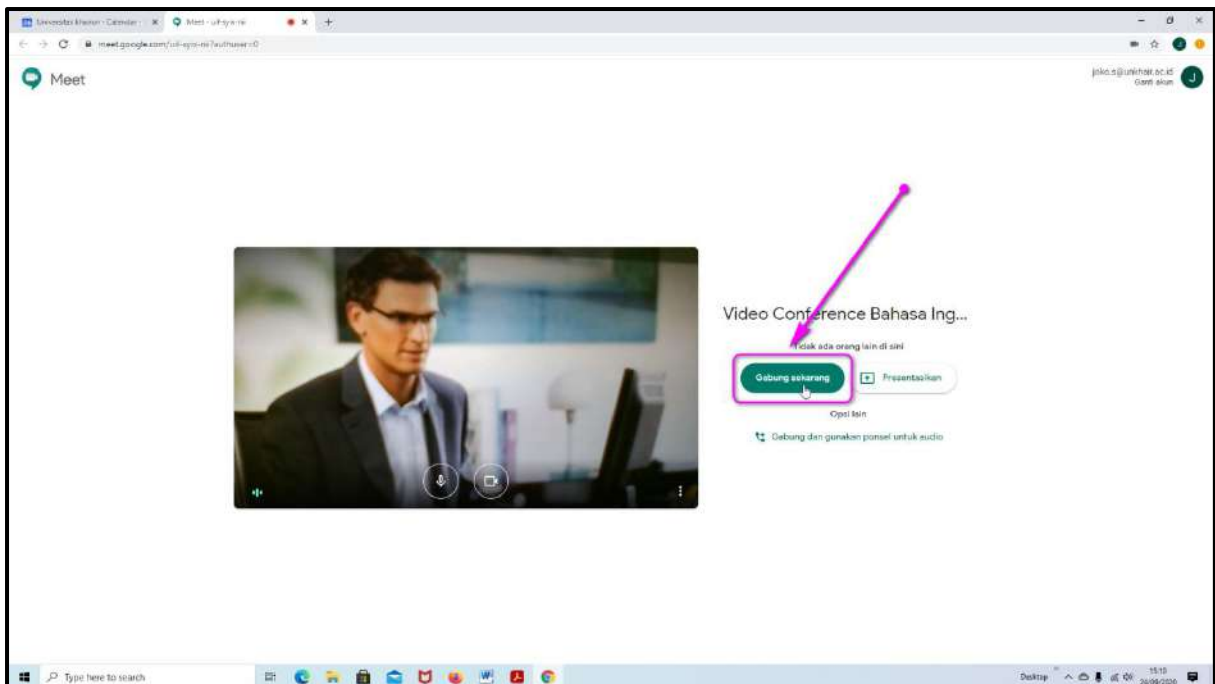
Universitas Khairun - Calendar
Meet - ull-syo-rxi
meet.google.com/ull-syo-rxi?authuser=0

Meet

joko.s@unkhair.ac.id
Ganti akun

Video Conference Bahasa Ing...
Tidak ada orang lain di sini

Gabung sekarang
Presentasikan

Opsi lain

Gabung dan gunakan ponsel untuk audio

Type here to search

Desktop
15:10
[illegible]